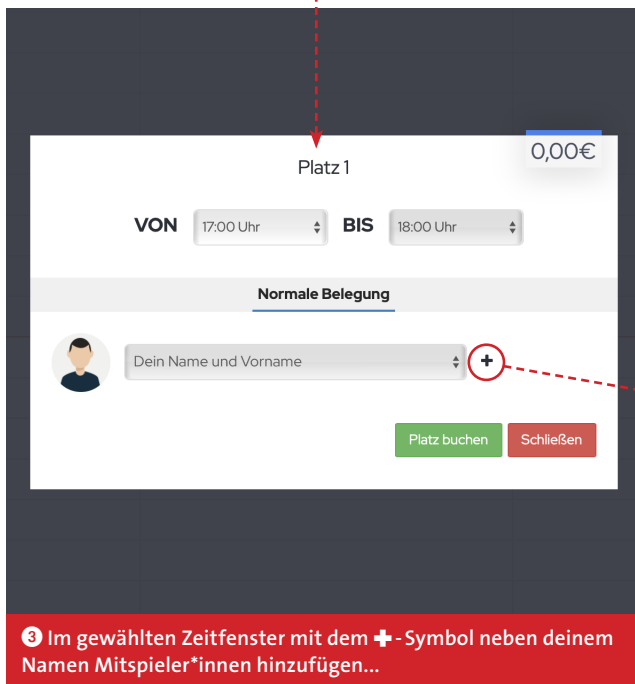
0,00€

Platz 1

VON 17:00 Uhr BIS 18:00 Uhr

Normale Belegung

Dein Name und Vorname

+

Platz buchen Schließen

❸ Im gewählten Zeitfenster mit dem ✚-Symbol neben deinem Namen Mitspieler*innen hinzufügen...